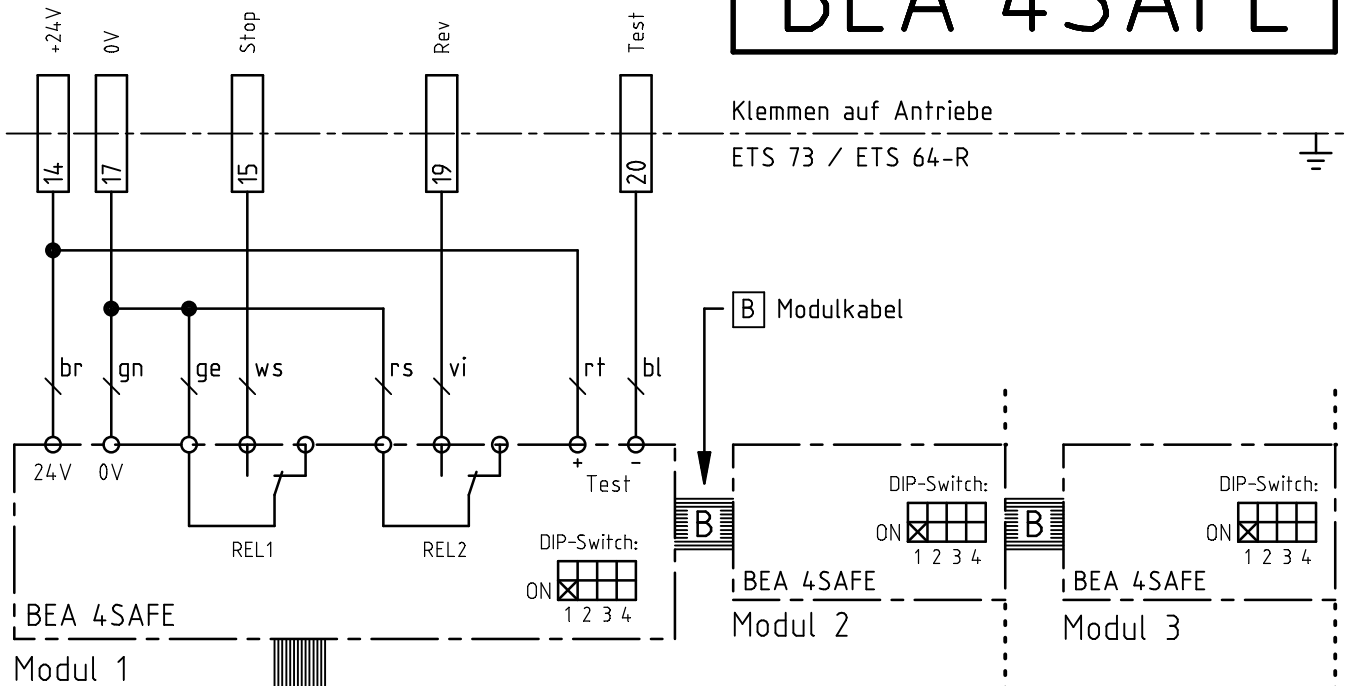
+24V
0V
Stop
Rev
Test

BEA 4SAFE

Klemmen auf Antriebe
ETS 73 / ETS 64-R

14
17
15
19
20

B Modulkabel

br
gn
ge
ws
rs
vi
rt
bl

24V
0V
+
-
Test

REL1
REL2

DIP-Switch:
ON
1 2 3 4

BEA 4SAFE
Modul 1

B

DIP-Switch:
ON
1 2 3 4
BEA 4SAFE
Modul 2

B

DIP-Switch:
ON
1 2 3 4
BEA 4SAFE
Modul 3